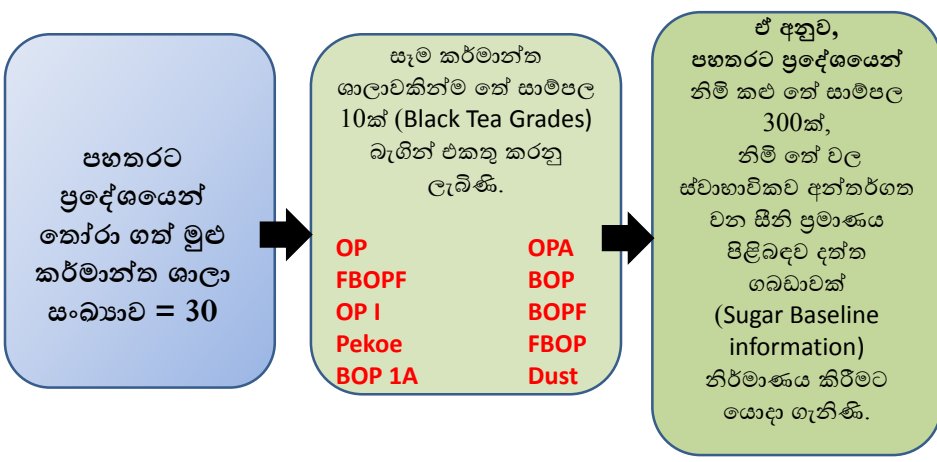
පහතරට ප්‍රදේශයෙන් තෝරා ගත් මුළු කර්මාන්ත ශාලා සංඛ්‍යාව = 30

සෑම කර්මාන්ත ශාලාවකින්ම තේ සාම්පල 10ක් (Black Tea Grades) බැගින් එකතු කරනු ලැබිණි.

| | |
|---|---|
| OP | OPA |
| FBOPF | BOP |
| OP I | BOPF |
| Pekoe | FBOP |
| BOP 1A | Dust |

ඒ අනුව, පහතරට ප්‍රදේශයෙන් නිම් කළ තේ සාම්පල 300ක්, නිම් තේ වල ස්වාභාවිකව අන්තර්ගත වන සීනි ප්‍රමාණය පිළිබඳව දත්ත ගබඩාවක් (Sugar Baseline information) නිර්මාණය කිරීමට යොදා ගැනිණි.